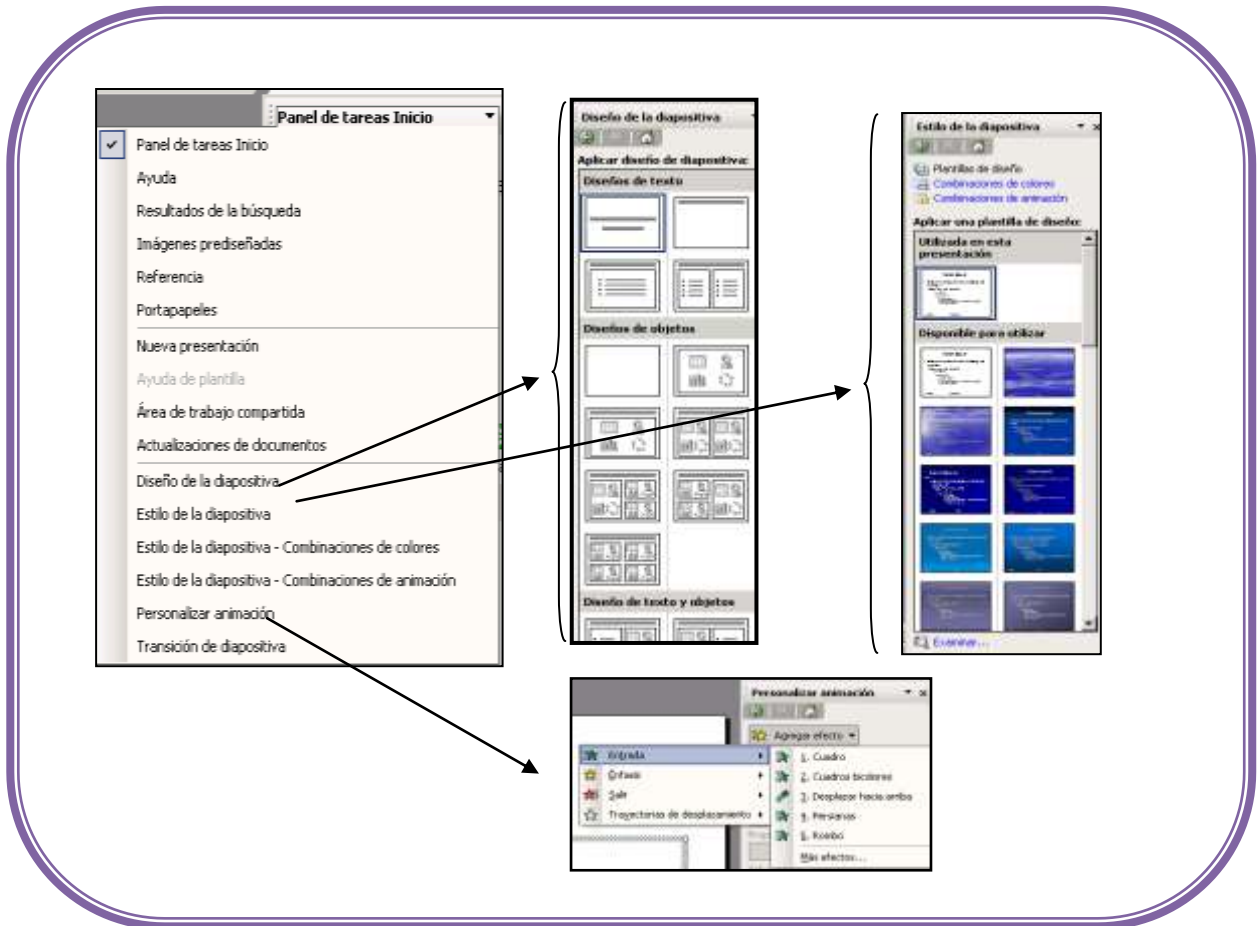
Panel de tareas Inicio

Panel de tareas Inicio
Ayuda
Resultados de la búsqueda
Imágenes prediseñadas
Referencia
Portapapeles
Nueva presentación
Ayuda de plantilla
Área de trabajo compartida
Actualizaciones de documentos
Diseño de la diapositiva
Estilo de la diapositiva
Estilo de la diapositiva - Combinaciones de colores
Estilo de la diapositiva - Combinaciones de animación
Personalizar animación
Transición de diapositiva

Diseño de la diapositiva
Aplicar diseño de diapositiva:
Diseños de texto
Diseños de objetos
Diseño de texto y objetos

Estilo de la diapositiva
Plantillas de diseño
Combinaciones de colores
Combinaciones de animación
Aplicar una plantilla de diseño:
Utilizada en esta presentación
Disponible para utilizar
Examinar...

Personalizar animación
Agregar efecto
Entrada
Énfasis
Salir
Trayectorias de desplazamiento
1. Cuadro
2. Cuadros bicolores
3. Desplazar hacia arriba
4. Persianas
5. Rombo
Más efectos...